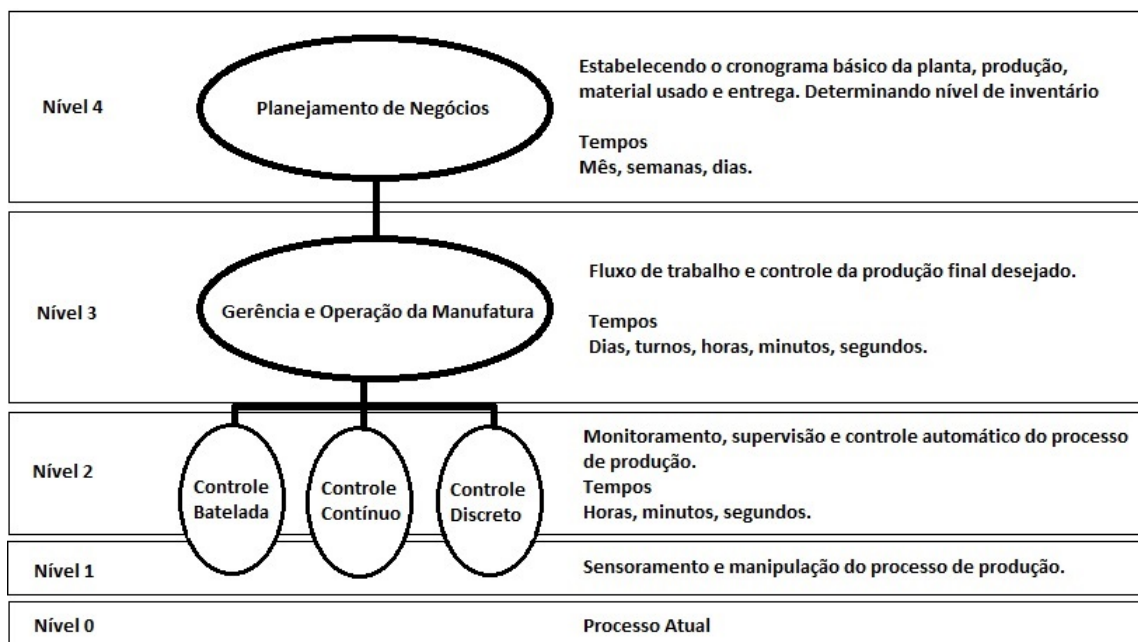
Nível 4

Planejamento de Negócios

Estabelecendo o cronograma básico da planta, produção, material usado e entrega. Determinando nível de inventário

Tempos
Mês, semanas, dias.

Nível 3

Gerência e Operação da Manufatura

Fluxo de trabalho e controle da produção final desejado.

Tempos
Dias, turnos, horas, minutos, segundos.

Nível 2

Controle Batelada

Controle Contínuo

Controle Discreto

Monitoramento, supervisão e controle automático do processo de produção.
Tempos
Horas, minutos, segundos.

Nível 1

Sensoramento e manipulação do processo de produção.

Nível 0

Processo Atual